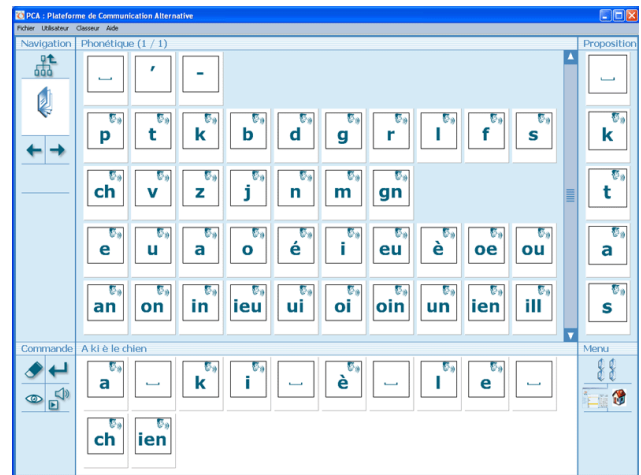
PCA : Plateforme de Communication Alternative

Fichier Utilisateur Classeur Aide

Navigation

Phonétique (1 / 1)

Proposition

␣ ' -

p t k b d g r l f s

ch v z j n m gn

e u a o é i eu è oe ou

an on in ieu ui oi oin un ien ill

␣
k
t
a
s

Commande

A ki è le chien

Menu

a ␣ k i ␣ è ␣ l e ␣

ch ien